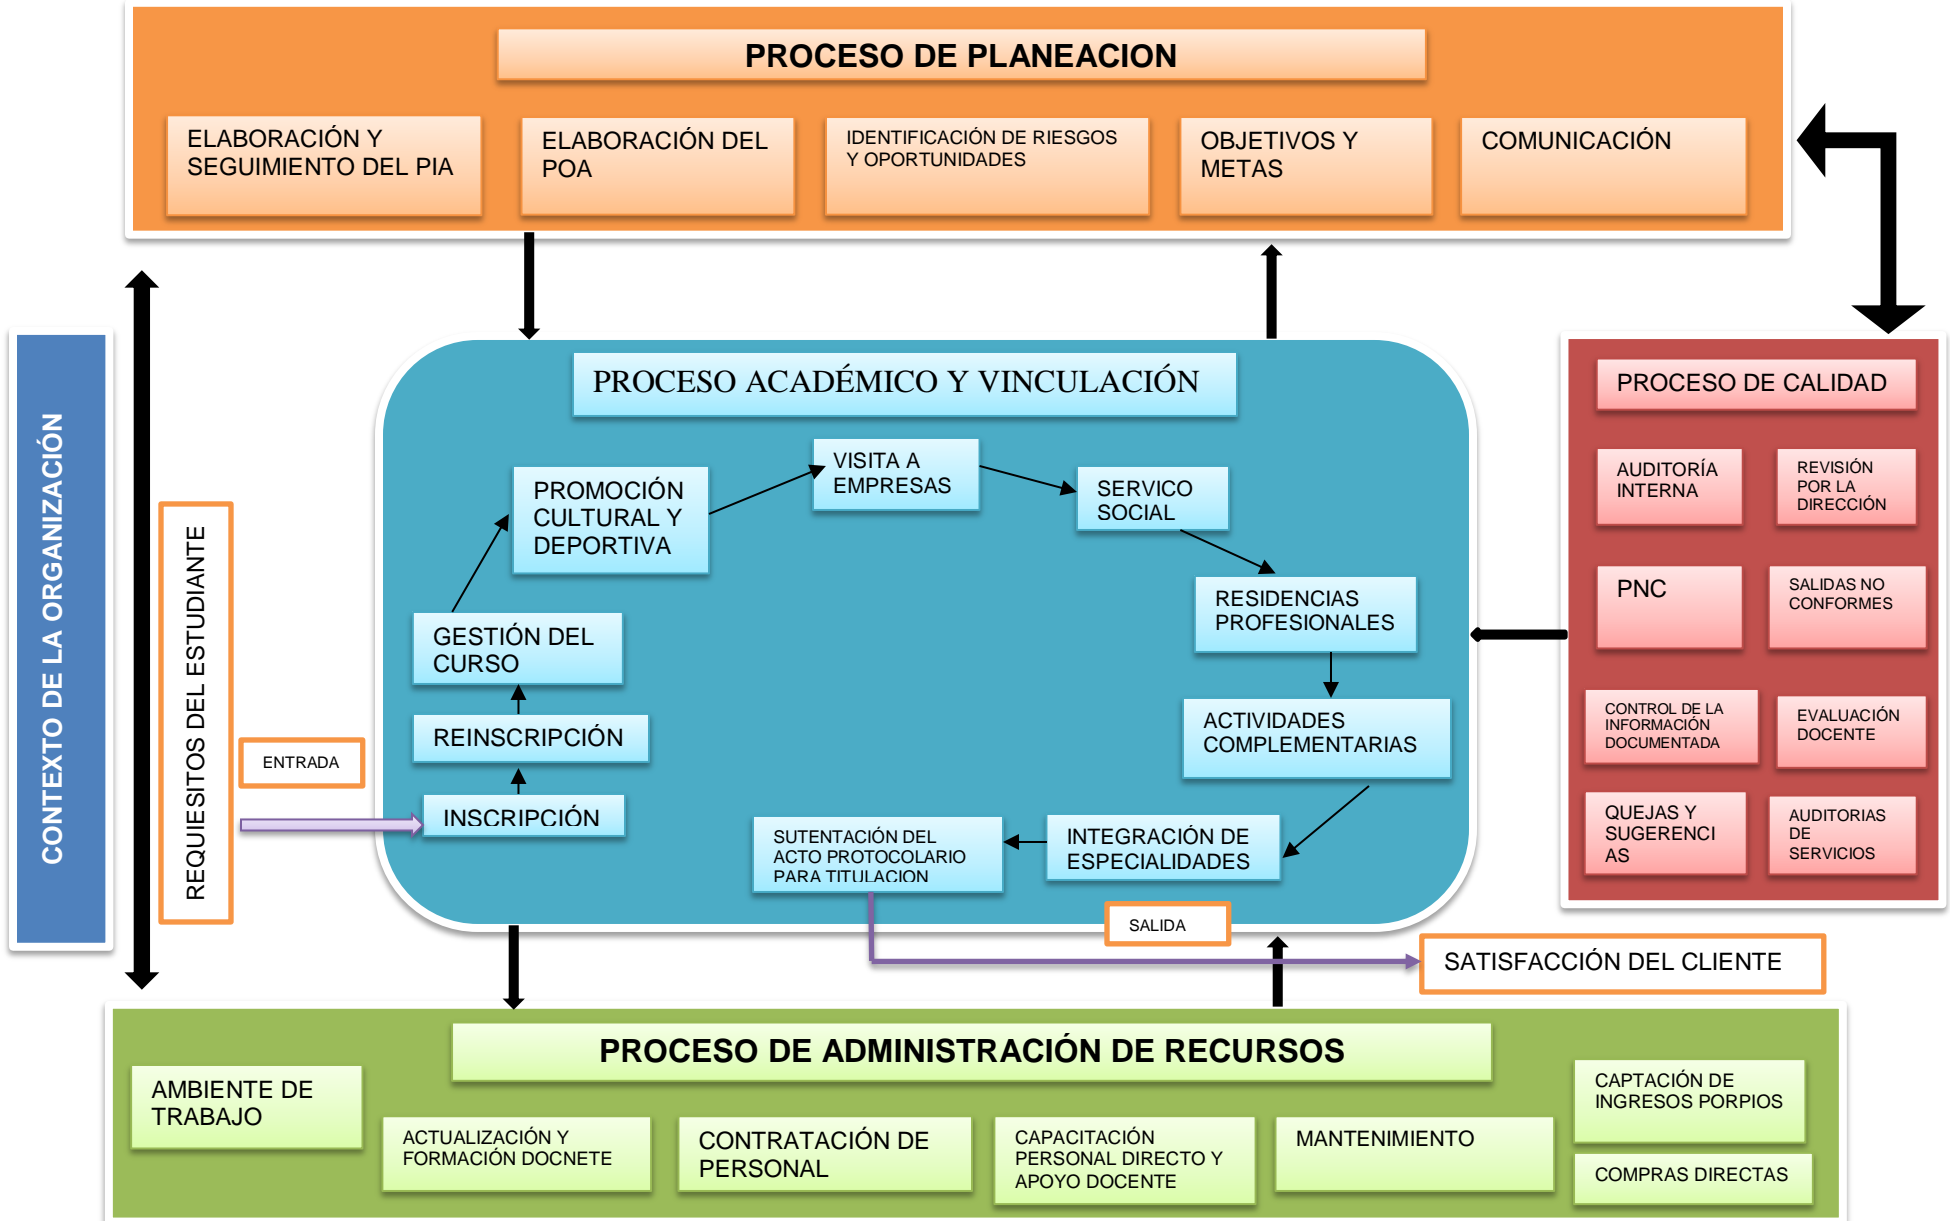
PROCESO DE PLANEACION

ELABORACIÓN Y SEGUIMIENTO DEL PIA

ELABORACIÓN DEL POA

IDENTIFICACIÓN DE RIESGOS Y OPORTUNIDADES

OBJETIVOS Y METAS

COMUNICACIÓN

CONTEXTO DE LA ORGANIZACIÓN

REQUISITOS DEL ESTUDIANTE

ENTRADA

PROCESO ACADÉMICO Y VINCULACIÓN

PROMOCIÓN CULTURAL Y DEPORTIVA

VISITA A EMPRESAS

SERVICO SOCIAL

RESIDENCIAS PROFESIONALES

ACTIVIDADES COMPLEMENTARIAS

INTEGRACIÓN DE ESPECIALIDADES

SUTENTACIÓN DEL ACTO PROTOCOLARIO PARA TITULACION

GESTIÓN DEL CURSO

REINSCRIPCIÓN

INSCRIPCIÓN

SALIDA

PROCESO DE CALIDAD

AUDITORÍA INTERNA

REVISIÓN POR LA DIRECCIÓN

PNC

SALIDAS NO CONFORMES

CONTROL DE LA INFORMACIÓN DOCUMENTADA

EVALUACIÓN DOCENTE

QUEJAS Y SUGERENCIAS

AUDITORIAS DE SERVICIOS

SATISFACCIÓN DEL CLIENTE

PROCESO DE ADMINISTRACIÓN DE RECURSOS

AMBIENTE DE TRABAJO

ACTUALIZACIÓN Y FORMACIÓN DOCNETE

CONTRATACIÓN DE PERSONAL

CAPACITACIÓN PERSONAL DIRECTO Y APOYO DOCENTE

MANTENIMIENTO

CAPTACIÓN DE INGRESOS PORPIOS

COMPRAS DIRECTAS